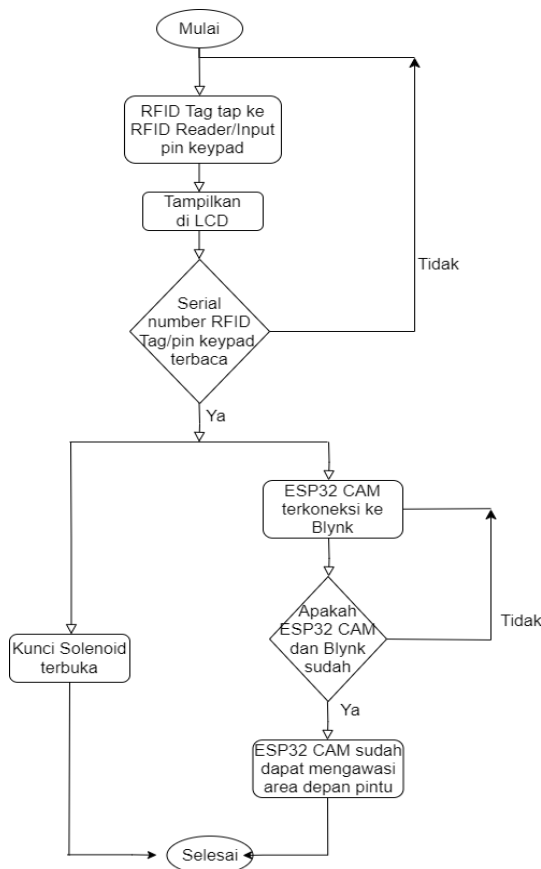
Mulai

RFID Tag tap ke RFID Reader/Input pin keypad

Tampilkan di LCD

Serial number RFID Tag/pin keypad terbaca

Tidak

Ya

ESP32 CAM terkoneksi ke Blynk

Kunci Solenoid terbuka

Apakah ESP32 CAM dan Blynk sudah

Tidak

Ya

ESP32 CAM sudah dapat mengawasi area depan pintu

Selesai